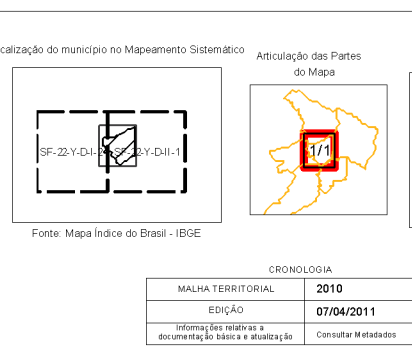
calização do município no Mapeamento Sistemático

SF-22-Y-D-I-2 SF-22-Y-D-II-1

Fonte: Mapa Índice do Brasil - IBGE

Articulação das Partes do Mapa

1/1

CRONOLOGIA

| MALHA TERRITORIAL | 2010 |
|---|---|
| EDIÇÃO | 07/04/2011 |
| Informações relativas a documentação básica e atualização | Consultar Metadados |